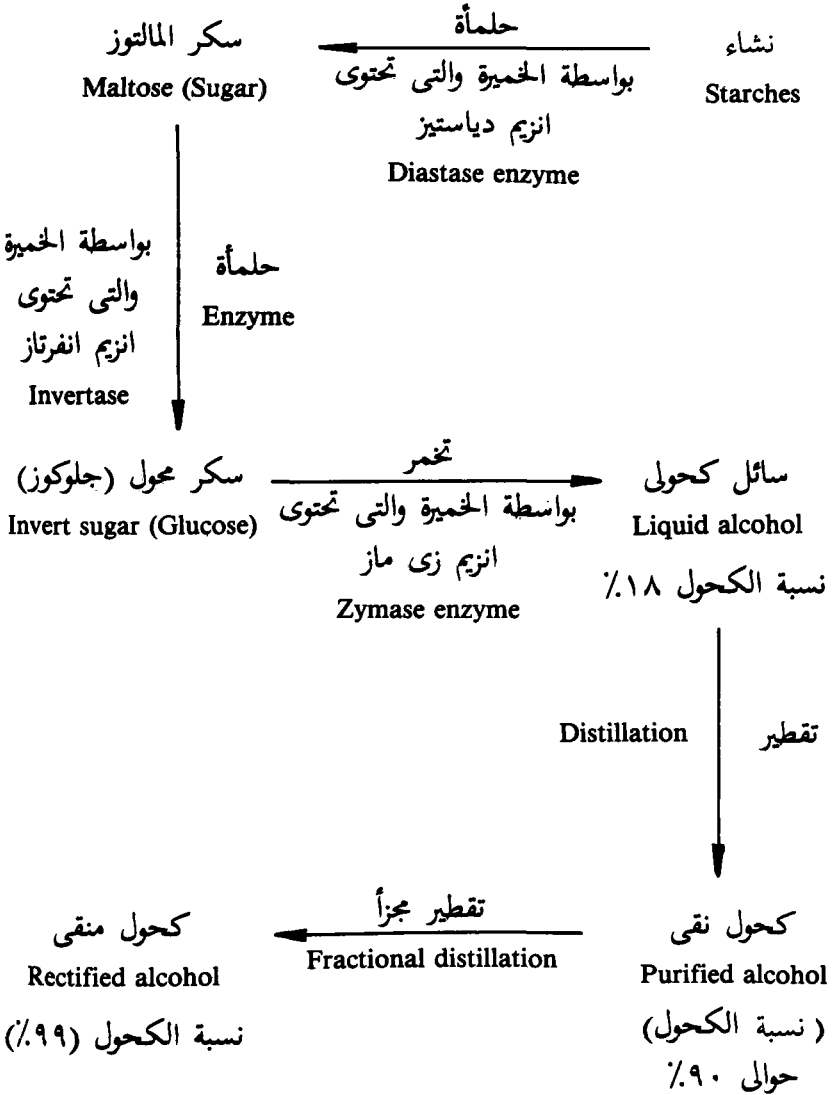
نشاء
Starches

حلمأة
بواسطة الخميرة والتى تحتوى
انزيم دياستيز
Diastase enzyme

سكر المالتوز
Maltose (Sugar)

حلمأة
Enzyme

بواسطة الخميرة
والتى تحتوى
انزيم انفرتاز
Invertase

سكر محول (جلوكوز)
Invert sugar (Glucose)

تخمر
بواسطة الخميرة والتى تحتوى
انزيم زى ماز
Zymase enzyme

سائل كحولى
Liquid alcohol
نسبة الكحول ١٨٪

تقطير
Distillation

كحول نقى
Purified alcohol
( نسبة الكحول)
حوالى ٩٠٪

تقطير مجزأ
Fractional distillation

كحول منقى
Rectified alcohol
نسبة الكحول (٩٩٪)